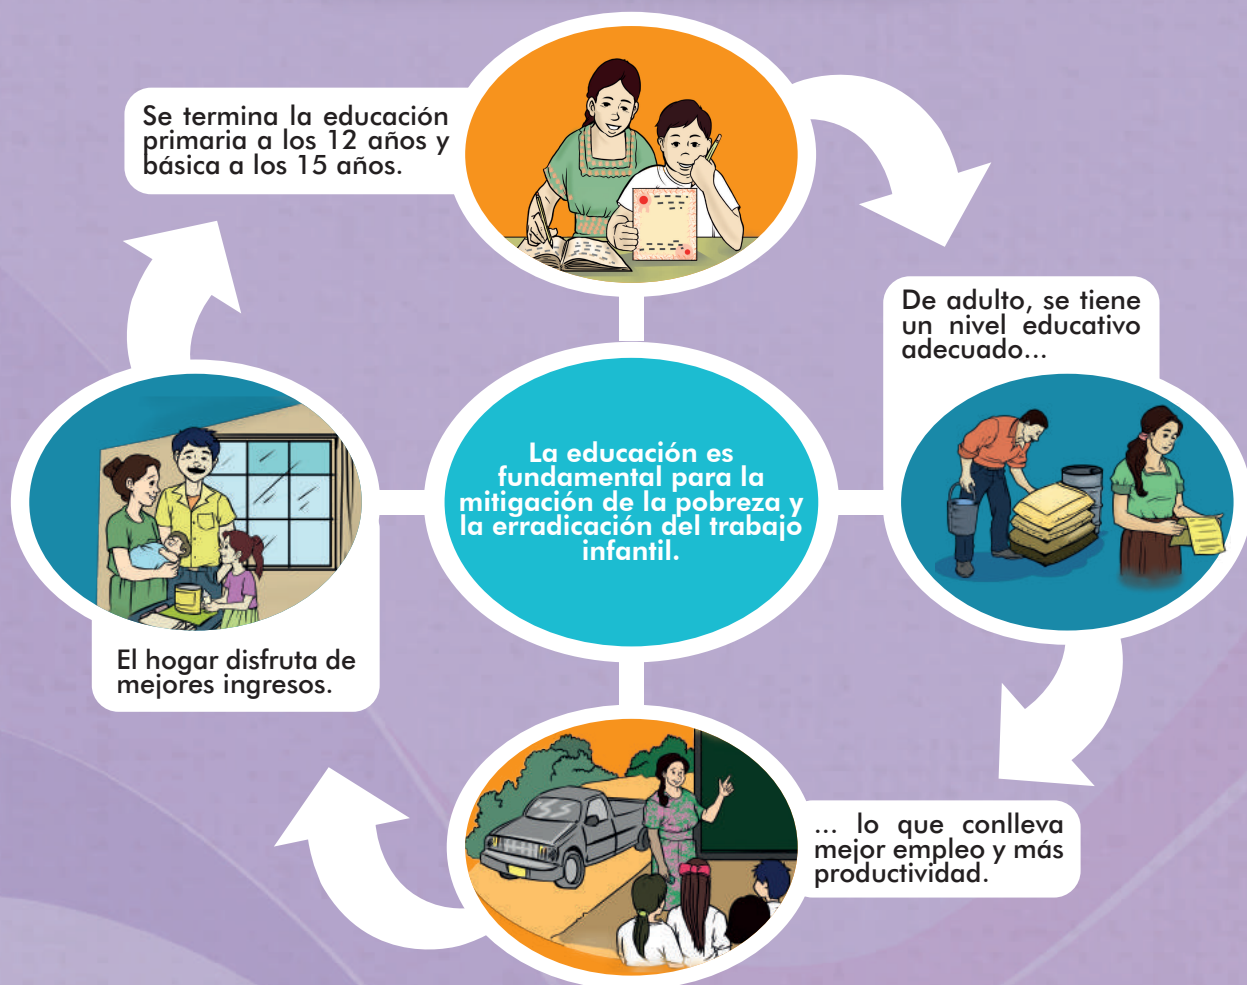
Se termina la educación primaria a los 12 años y básica a los 15 años.

De adulto, se tiene un nivel educativo adecuado...

La educación es fundamental para la mitigación de la pobreza y la erradicación del trabajo infantil.

... lo que conlleva mejor empleo y más productividad.

El hogar disfruta de mejores ingresos.